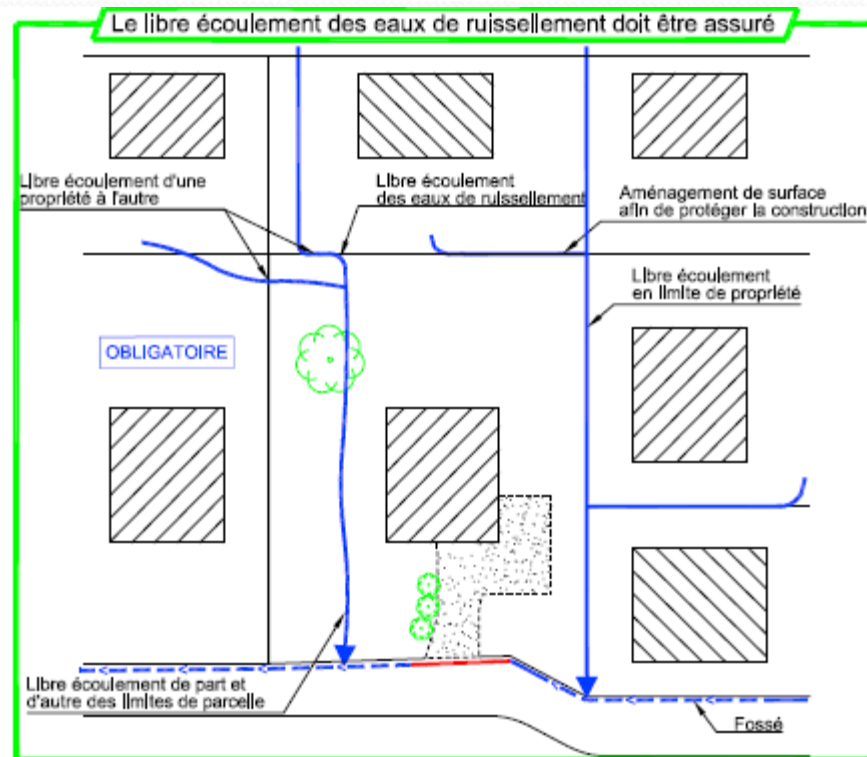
Le libre écoulement des eaux de ruissellement doit être assuré

Libre écoulement d'une propriété à l'autre

Libre écoulement des eaux de ruissellement

Aménagement de surface afin de protéger la construction

Libre écoulement en limite de propriété

OBLIGATOIRE

Libre écoulement de part et d'autre des limites de parcelle

Fossé